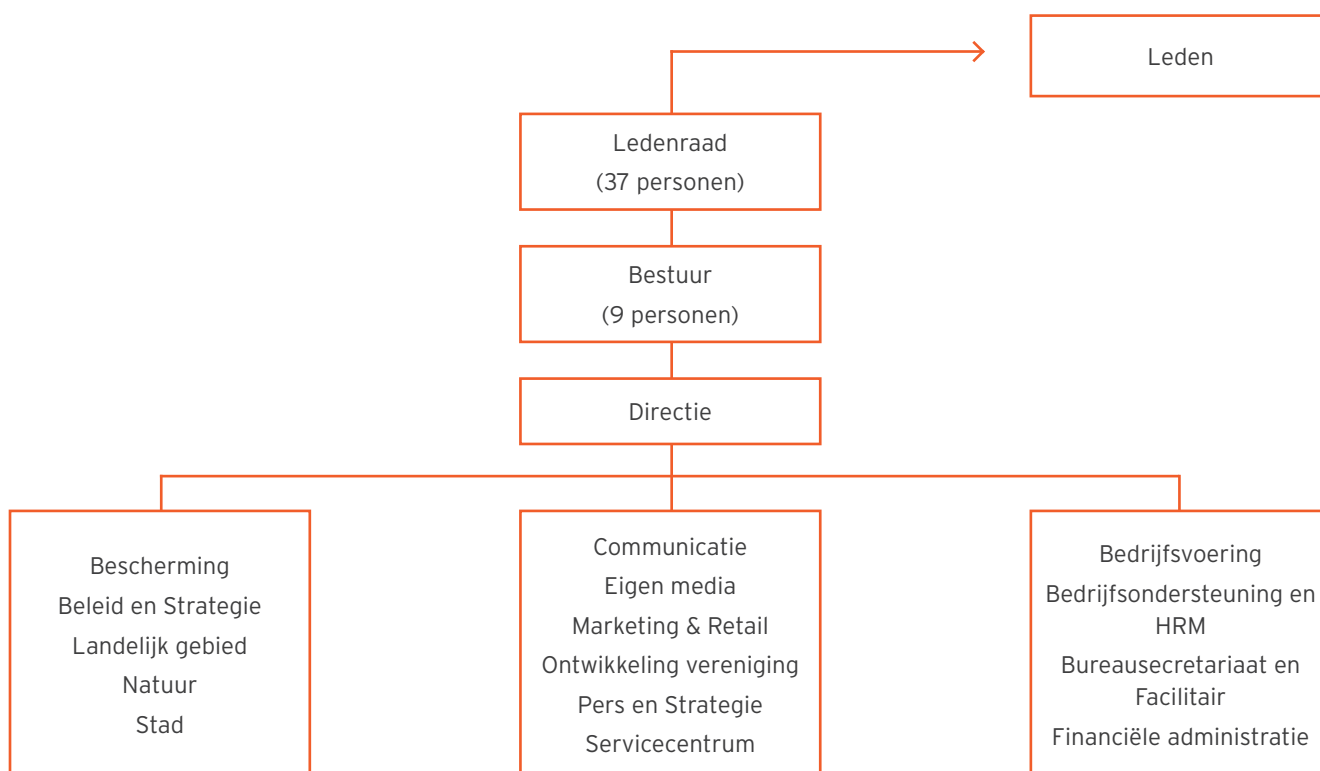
Leden

Ledenraad
(37 personen)

Bestuur
(9 personen)

Directie

Bescherming
Beleid en Strategie
Landelijk gebied
Natuur
Stad

Communicatie
Eigen media
Marketing & Retail
Ontwikkeling vereniging
Pers en Strategie
Servicecentrum

Bedrijfsvoering
Bedrijfsondersteuning en HRM
Bureausecretariaat en Facilitair
Financiële administratie